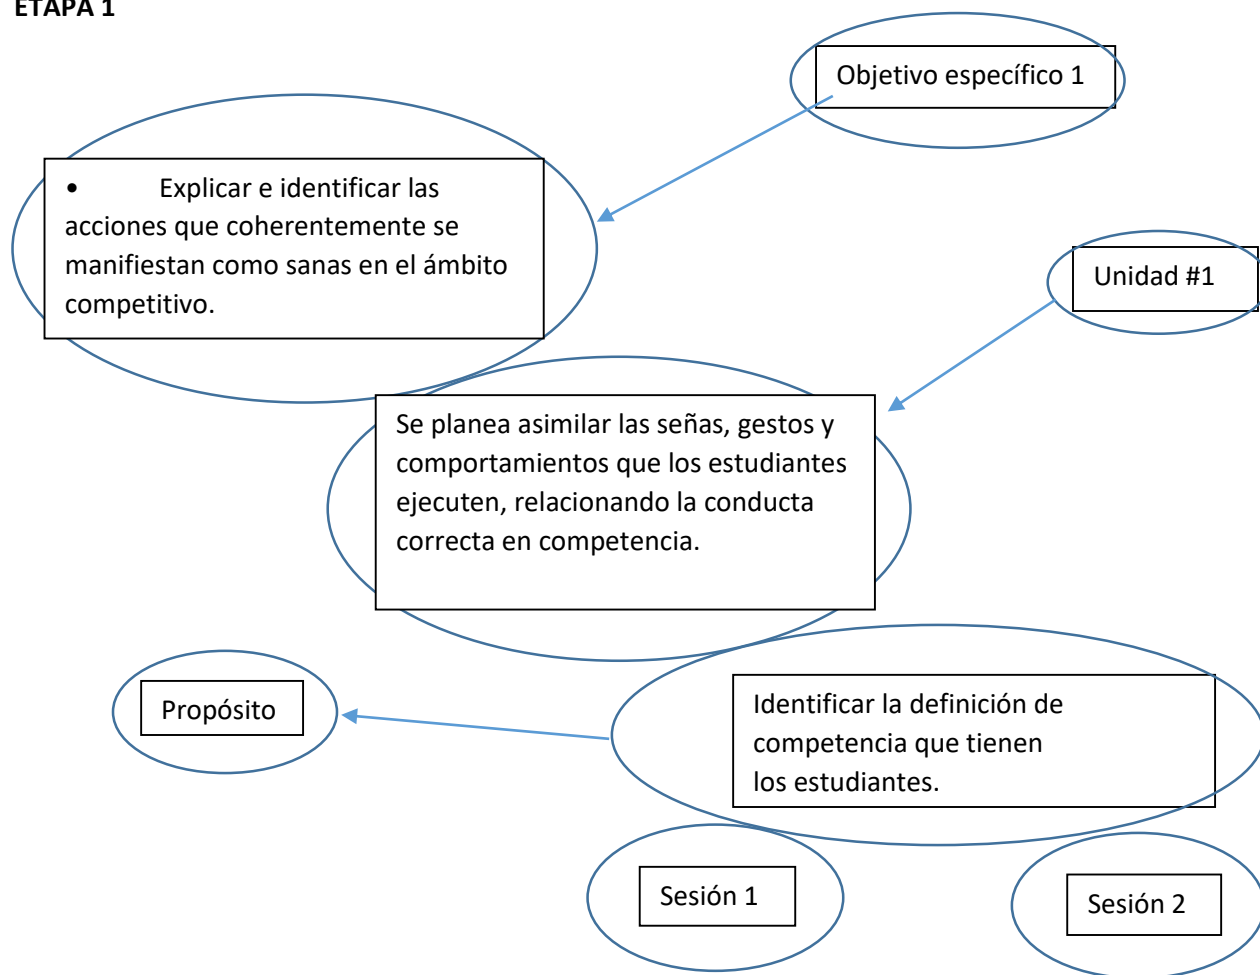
ETAPA 1

Objetivo específico 1

• Explicar e identificar las acciones que coherentemente se manifiestan como sanas en el ámbito competitivo.

Unidad #1

Se planea asimilar las señas, gestos y comportamientos que los estudiantes ejecuten, relacionando la conducta correcta en competencia.

Propósito

Identificar la definición de competencia que tienen los estudiantes.

Sesión 1

Sesión 2